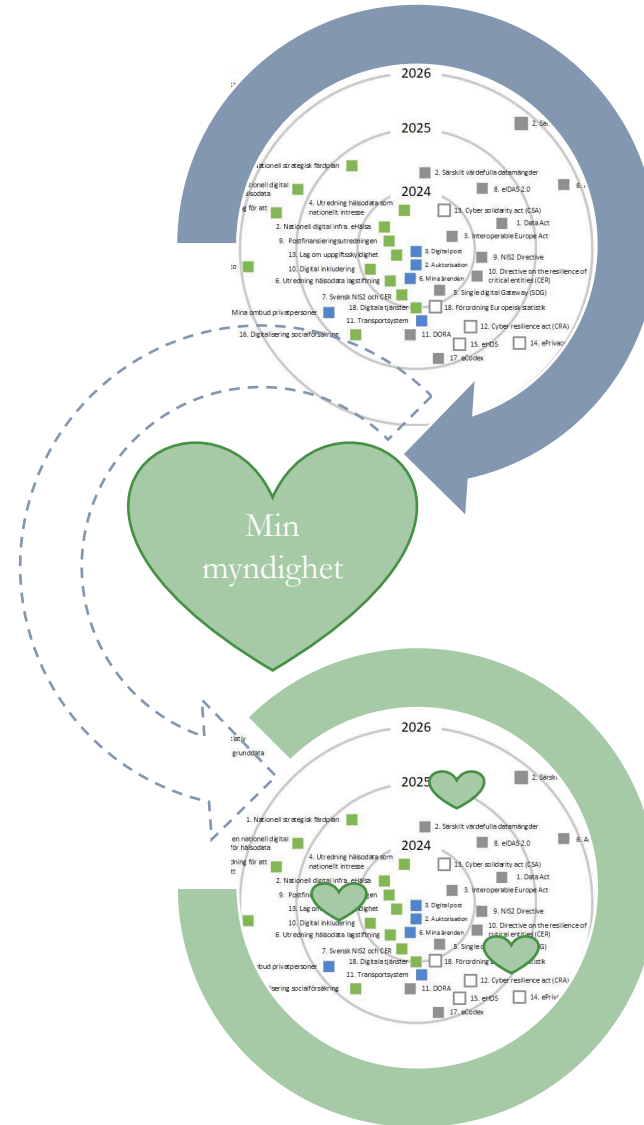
2026

2025

2024

nationell strategisk färdplan

nationell digital hälsodata

g för att

4. Utredning hälsodata som nationellt intresse

2. Nationell digital infra. eHälsa

9. Postfinansieringsutredningen

13. Lag om uppgiftsskyldighet

10. Digital inkludering

6. Utredning hälsodata lagstiftning

7. Svensk NIS2 och CER

18. Digitala tjänster

Mina ombud privatpersoner

11. Transportsystem

16. Digitalisering socialförsäkring

3. Digital post

2. Auktorisation

6. Mina ärenden

2. Särskilt värdefulla datamängder

8. eIDAS 2.0

13. Cyber solidarity act (CSA)

1. Data Act

3. Interoperable Europe Act

9. NIS2 Directive

10. Directive on the resilience of critical entities (CER)

5. Single digital Gateway (SDG)

18. Förordning Europeisk statistik

12. Cyber resilience act (CRA)

11. DORA

15. eHDS

14. ePrivacy

17. eCodex

2. Sä

6.

Min myndighet

2026

2025

2024

grunddata

1. Nationell strategisk färdplan

en nationell digital för hälsodata

dning för att tt

4. Utredning hälsodata som nationellt intresse

2. Nationell digital infra. eHälsa

9. Postfin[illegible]en

13. Lag om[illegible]ighet

10. Digital inkludering

6. Utredning hälsodata lagstiftning

7. Svensk NIS2 och CER

18. Digitala tjänster

mbud privatpersoner

11. Transportsystem

isering socialförsäkring

3. Digital post

2. Auktorisation

6. Mina ärenden

2. Särskilt värdefulla datamängder

8. eIDAS 2.0

13. Cyber solidarity act (CSA)

1. Data Act

3. Interoperable Europe Act

9. NIS2 Directive

10. Directive on the resilience of critical entities (CER)

5. Single d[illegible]G)

18. Förordning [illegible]tistik

12. Cyber resilience act (CRA)

11. DORA

15. eHDS

14. ePrivacy

17. eCodex

2. Särskilt

6. A